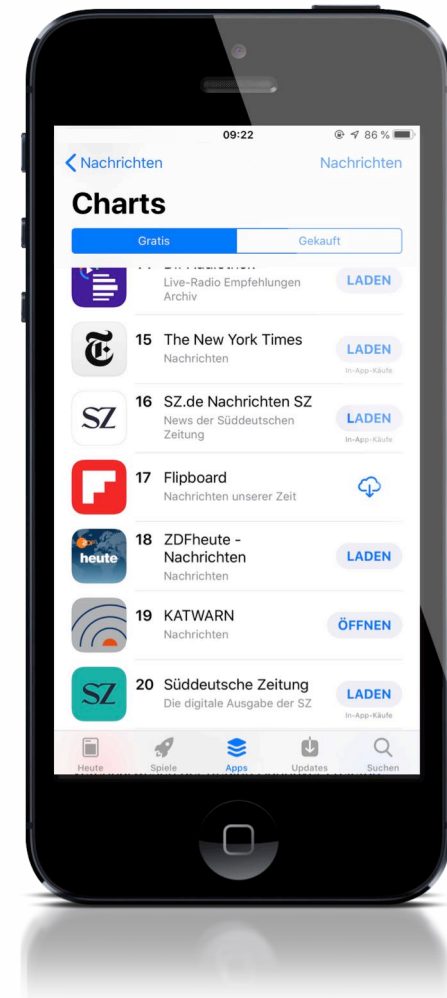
09:22

86 %

Nachrichten

Nachrichten

Charts

Gratis

Gekauft

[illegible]

Live-Radio Empfehlungen Archiv

LADEN

15 The New York Times

Nachrichten

LADEN

In-App-Käufe

SZ

16 SZ.de Nachrichten SZ

News der Süddeutschen Zeitung

LADEN

In-App-Käufe

17 Flipboard

Nachrichten unserer Zeit

heute

18 ZDFheute - Nachrichten

Nachrichten

LADEN

19 KATWARN

Nachrichten

ÖFFNEN

SZ

20 Süddeutsche Zeitung

Die digitale Ausgabe der SZ

LADEN

In-App-Käufe

Heute

Spiele

Apps

Updates

Suchen